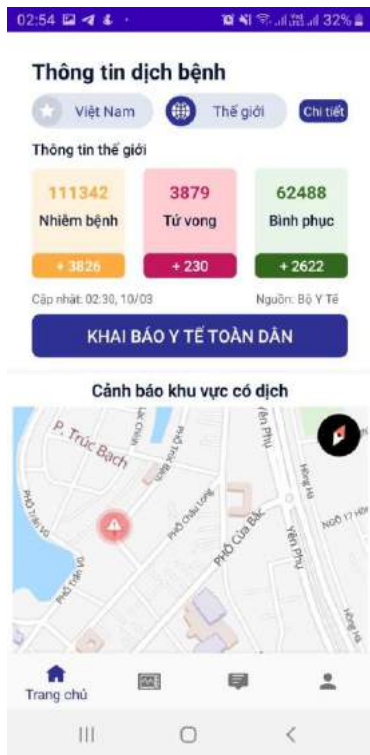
02:54 32%

Thông tin dịch bệnh

Việt Nam
Thế giới
Chi tiết

Thông tin thế giới

111342
Nhiễm bệnh
+ 3826

3879
Tử vong
+ 230

62488
Bình phục
+ 2622

Cập nhật: 02:30, 10/03
Nguồn: Bộ Y Tế

KHAI BÁO Y TẾ TOÀN DÂN

Cảnh báo khu vực có dịch

P. Trúc Bạch
Phố Châu Long
Phố Cửa Bắc
Yên Phụ
Yên Phụ
Hồng Hà
Ngõ Yên Ninh
Phố Trấn Vũ
Phố Lạc Chính
Phố Trúc Bạch
Phố Quán Thánh
Hồng Hà
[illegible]

Trang chủ